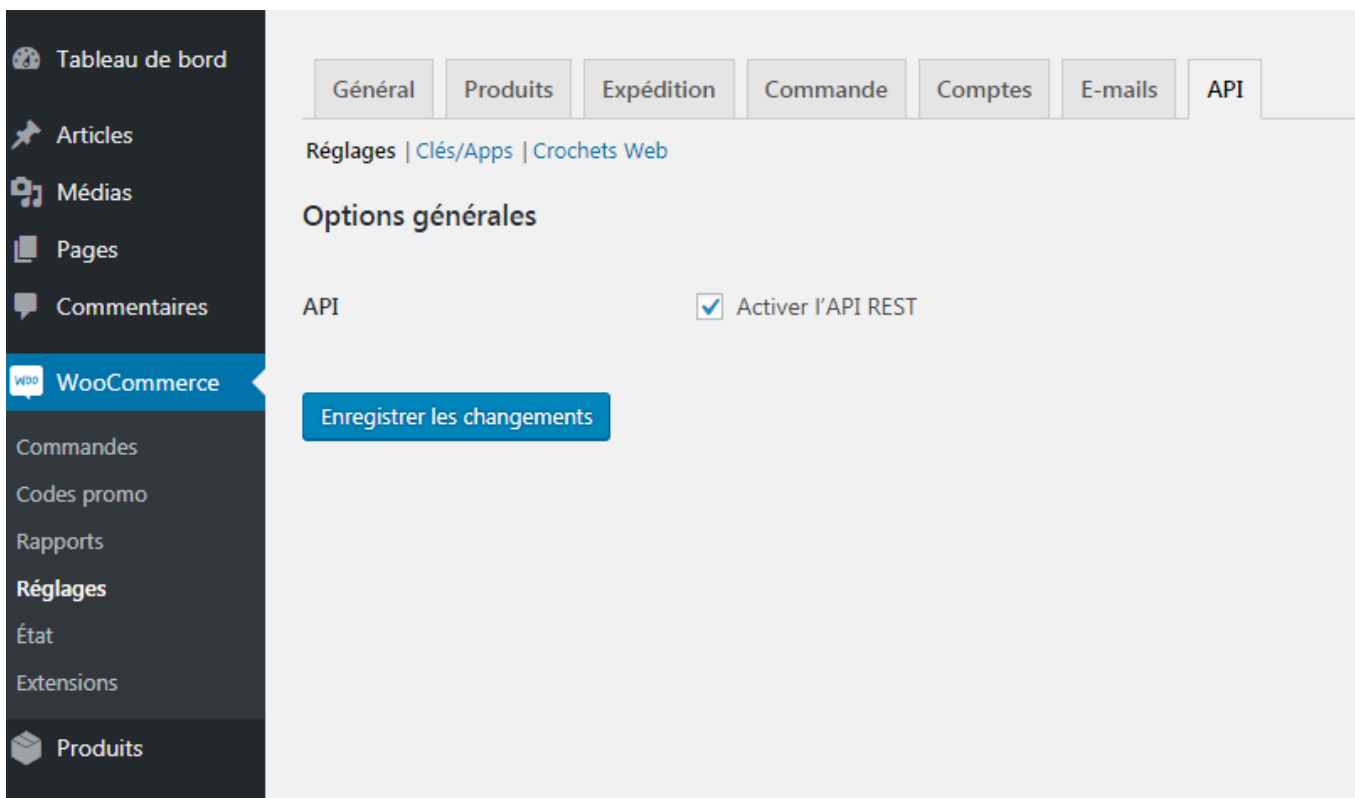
Tableau de bord

Articles

Médias

Pages

Commentaires

WOO WooCommerce

Commandes

Codes promo

Rapports

Réglages

État

Extensions

Produits

Général | Produits | Expédition | Commande | Comptes | E-mails | API

Réglages | Clés/Apps | Crochets Web

Options générales

API

Activer l'API REST

Enregistrer les changements